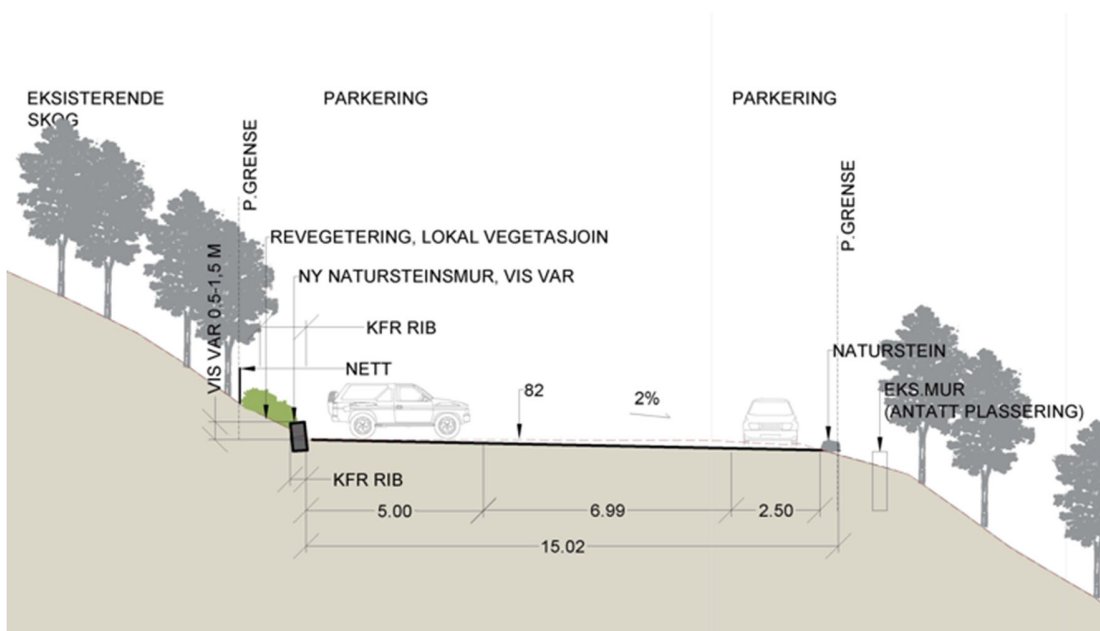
EKSISTERENDE SKOG

PARKERING

PARKERING

P.GRENSE

REVEGETERING, LOKAL VEGETASJOIN

VIS VAR 0.5-1.5 M

NY NATURSTEINSMUR, VIS VAR

KFR RIB

NETT

82

2%

P.GRENSE

NATURSTEIN

EKS.MUR (ANTATT PLASSERING)

KFR RIB

5.00

6.99

2.50

15.02